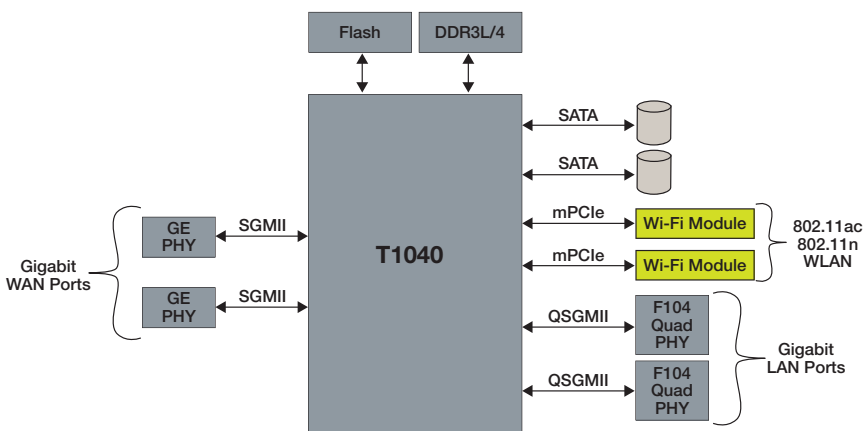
Flash

DDR3L/4

Gigabit WAN Ports

GE PHY

SGMII

GE PHY

SGMII

T1040

SATA

SATA

mPCIe

Wi-Fi Module

mPCIe

Wi-Fi Module

802.11ac 802.11n WLAN

QSGMII

F104 Quad PHY

QSGMII

F104 Quad PHY

Gigabit LAN Ports